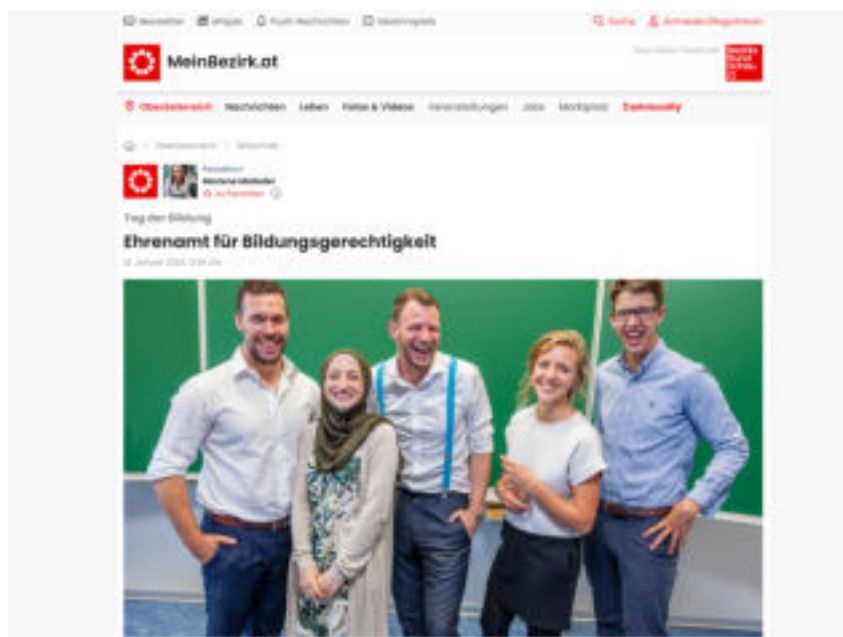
Newsletter ePaper Push-Nachrichten Gewinnspiele Suche Anmelden/Registrieren

MeinBezirk.at

Oberösterreich Nachrichten Leben Fotos & Videos Veranstaltungen Jobs Marktplatz Community

Redaktion
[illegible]
Zu Favoriten

Tag der Bildung

Ehrenamt für Bildungsgerechtigkeit

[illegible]